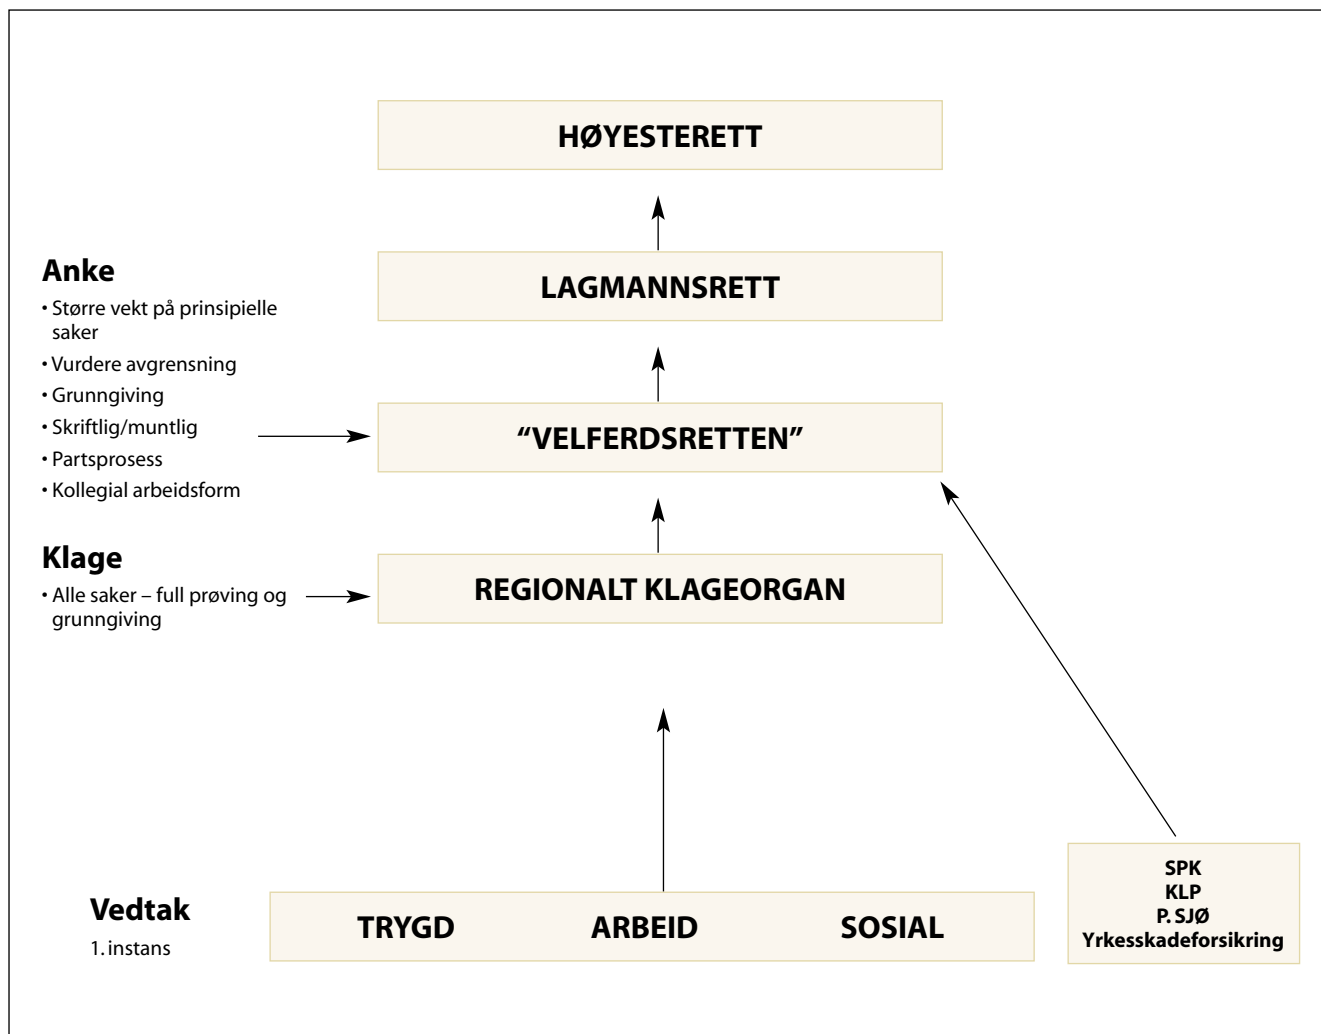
HØYESTERETT

LAGMANNSRETT

Anke
• Større vekt på prinsipielle saker
• Vurdere avgrensning
• Grunngiving
• Skriftlig/muntlig
• Partsprosess
• Kollegial arbeidsform

“VELFERDSRETTEN”

Klage
• Alle saker – full prøving og grunngiving

REGIONALT KLAGEORGAN

Vedtak
1. instans

TRYGD ARBEID SOSIAL

SPK
KLP
P. SJØ
Yrkesskadeforsikring